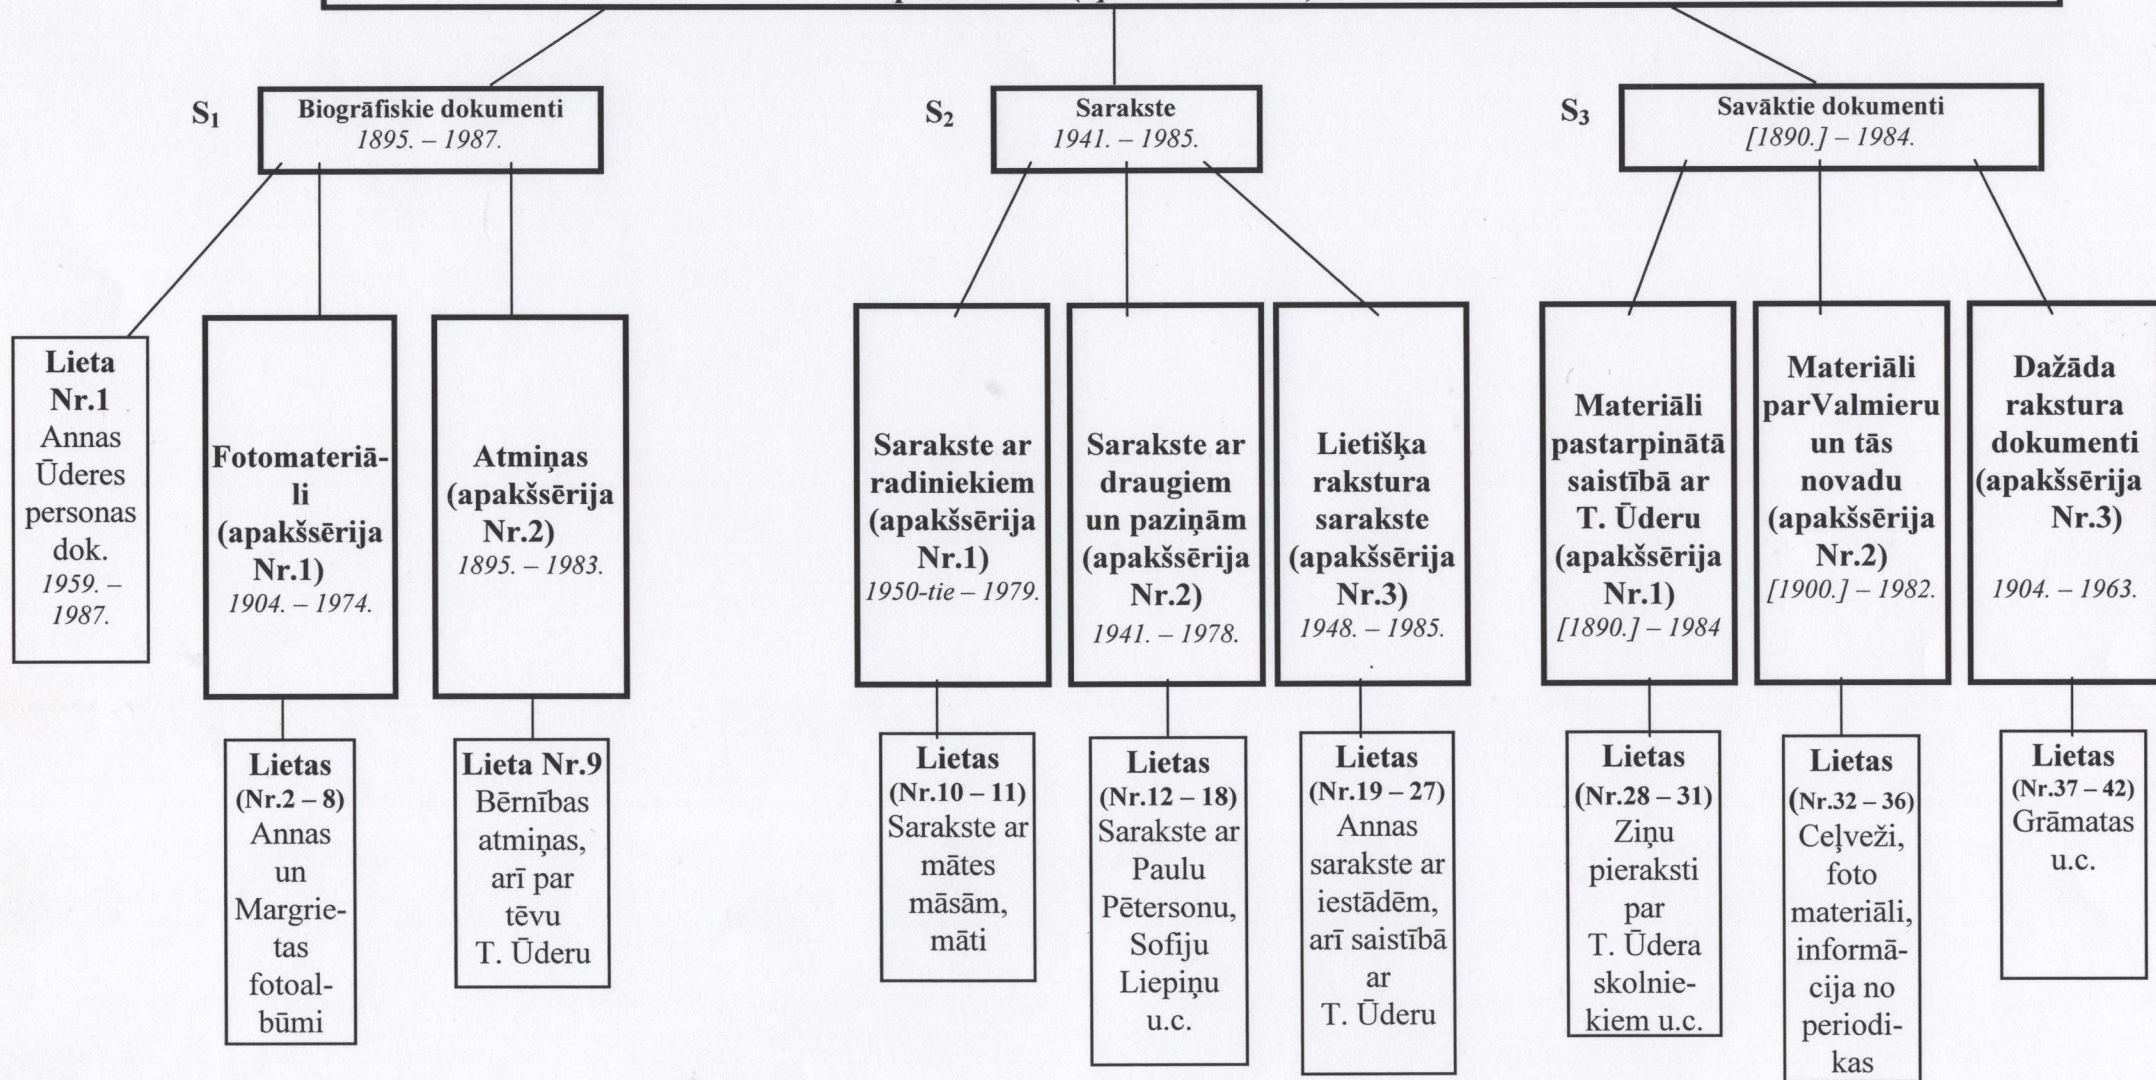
$S_1$ Biogrāfiskie dokumenti
1895. – 1987.

$S_2$ Sarakste
1941. – 1985.

$S_3$ Savāktie dokumenti
[1890.] – 1984.

Lieta Nr.1
Annas Ūderes personas dok.
1959. – 1987.

Fotomateriāli (apakšsērija Nr.1)
1904. – 1974.

Atmiņas (apakšsērija Nr.2)
1895. – 1983.

Sarakste ar radiniekiem (apakšsērija Nr.1)
1950-tie – 1979.

Sarakste ar draugiem un paziņām (apakšsērija Nr.2)
1941. – 1978.

Lietišķa rakstura sarakste (apakšsērija Nr.3)
1948. – 1985.

Materiāli pastarpinātā saistībā ar T. Ūderu (apakšsērija Nr.1)
[1890.] – 1984

Materiāli parValmieru un tās novadu (apakšsērija Nr.2)
[1900.] – 1982.

Dažāda rakstura dokumenti (apakšsērija Nr.3)
1904. – 1963.

Lietas (Nr.2 – 8)
Annas un Margrietas fotoalbūmi

Lieta Nr.9
Bērnības atmiņas, arī par tēvu T. Ūderu

Lietas (Nr.10 – 11)
Sarakste ar mātes māsām, māti

Lietas (Nr.12 – 18)
Sarakste ar Paulu Pētersonu, Sofiju Liepiņu u.c.

Lietas (Nr.19 – 27)
Annas sarakste ar iestādēm, arī saistībā ar T. Ūderu

Lietas (Nr.28 – 31)
Ziņu pieraksti par T. Ūdera skolniekiem u.c.

Lietas (Nr.32 – 36)
Ceļveži, foto materiāli, informācija no periodikas

Lietas (Nr.37 – 42)
Grāmatas u.c.